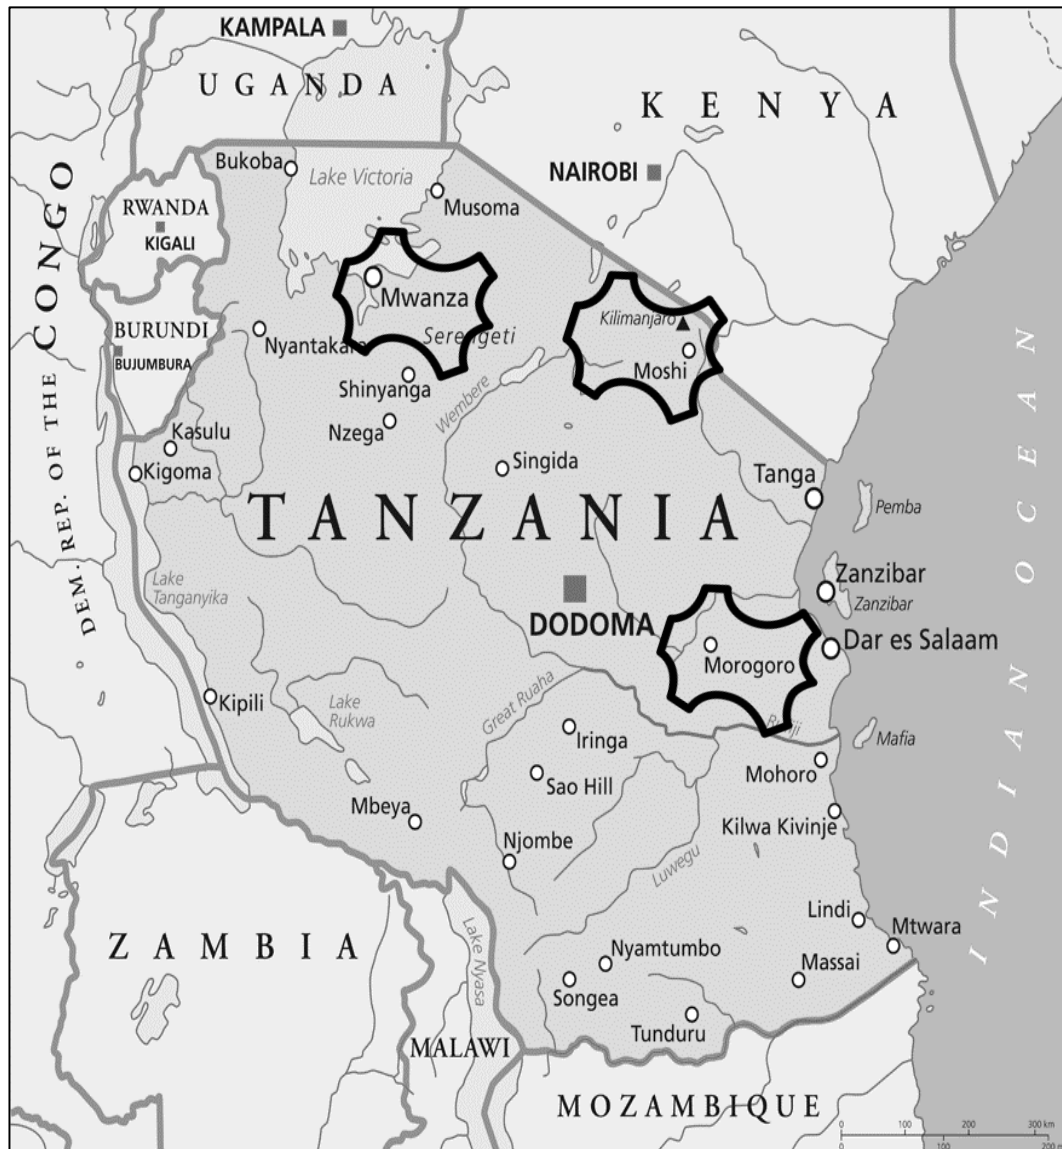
KAMPALA
UGANDA
KENYA
NAIROBI
Bukoba
Lake Victoria
Musoma
DEM. REP. OF THE CONGO
RWANDA
KIGALI
BURUNDI
BUJUMBURA
Mwanza
Kilimanjaro
Moshi
Nyantakara
Serengeti
Shinyanga
Nzega
Wembere
Kasulu
Kigoma
Singida
Tanga
Pemba
TANZANIA
INDIAN OCEAN
Lake Tanganyika
DODOMA
Zanzibar
Zanzibar
Dar es Salaam
Morogoro
Kipili
Lake Rukwa
Great Ruaha
Iringa
Rufiji
Mafia
Sao Hill
Mohoro
Mbeya
Njombe
Kilwa Kivinje
Luwegu
ZAMBIA
Lake Nyasa
Lindi
Mtwara
Nyamtumbo
Massai
Songea
Tunduru
MALAWI
MOZAMBIQUE
0
100
200
300 km
0
100
200